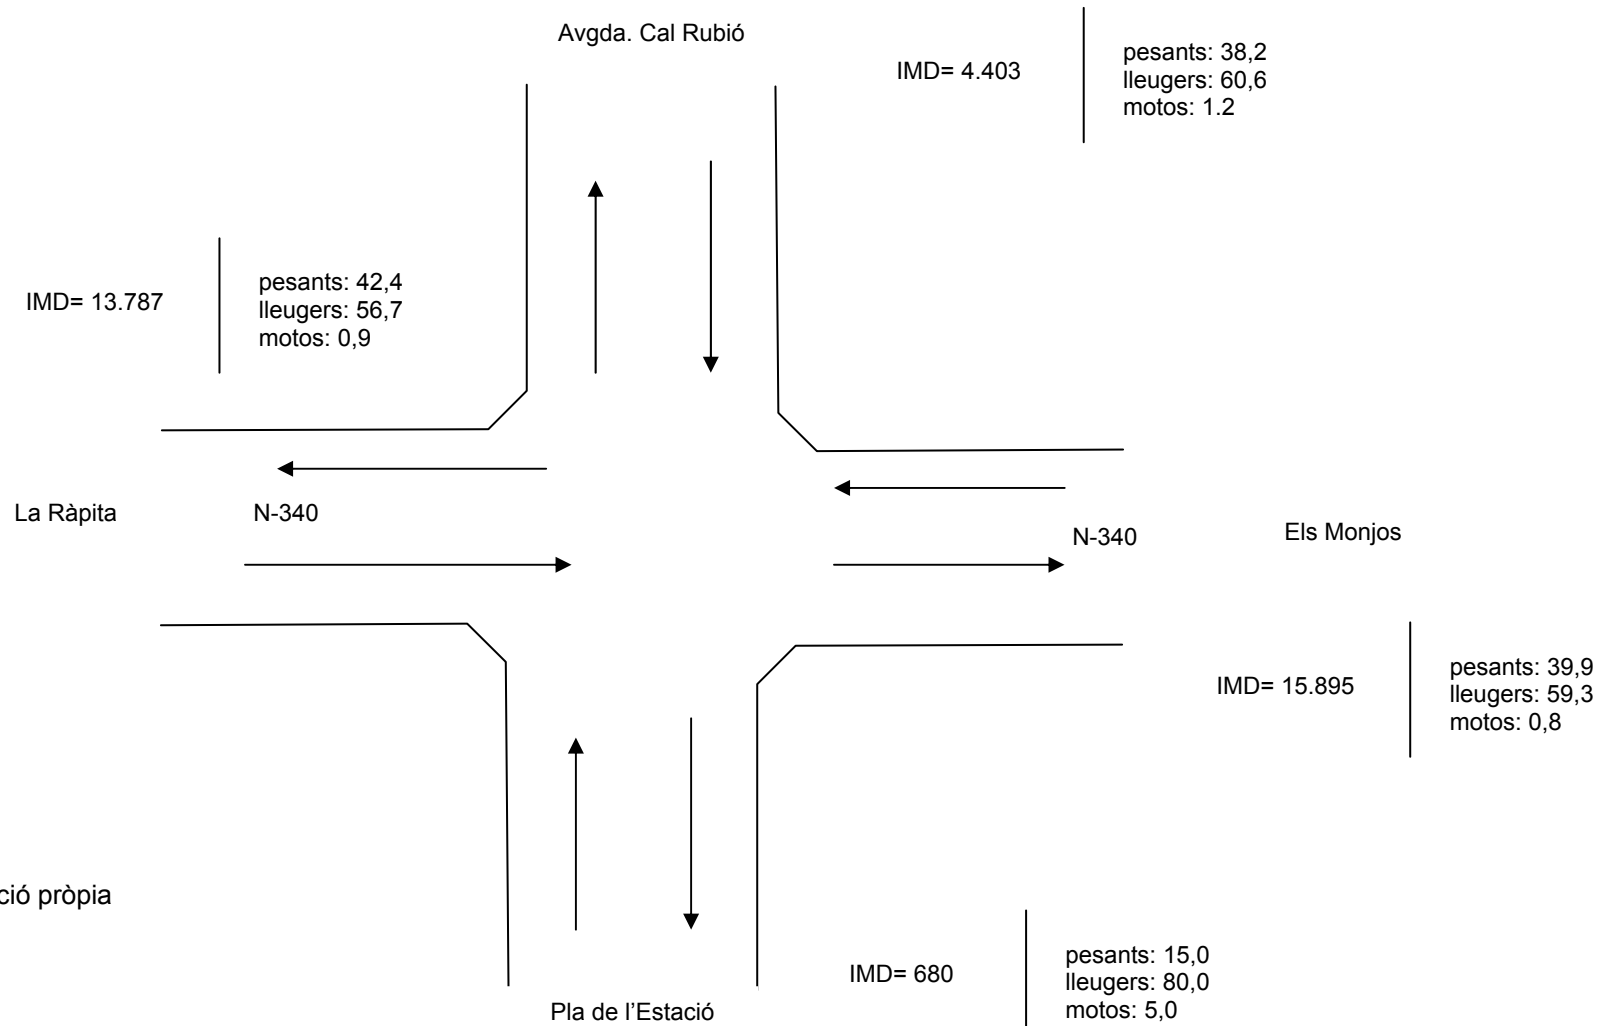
Avgda. Cal Rubió

IMD= 4.403

pesants: 38,2
lleugers: 60,6
motos: 1.2

IMD= 13.787

pesants: 42,4
lleugers: 56,7
motos: 0,9

La Ràpita

N-340

N-340

Els Monjos

IMD= 15.895

pesants: 39,9
lleugers: 59,3
motos: 0,8

ció pròpia

IMD= 680

pesants: 15,0
lleugers: 80,0
motos: 5,0

Pla de l'Estació